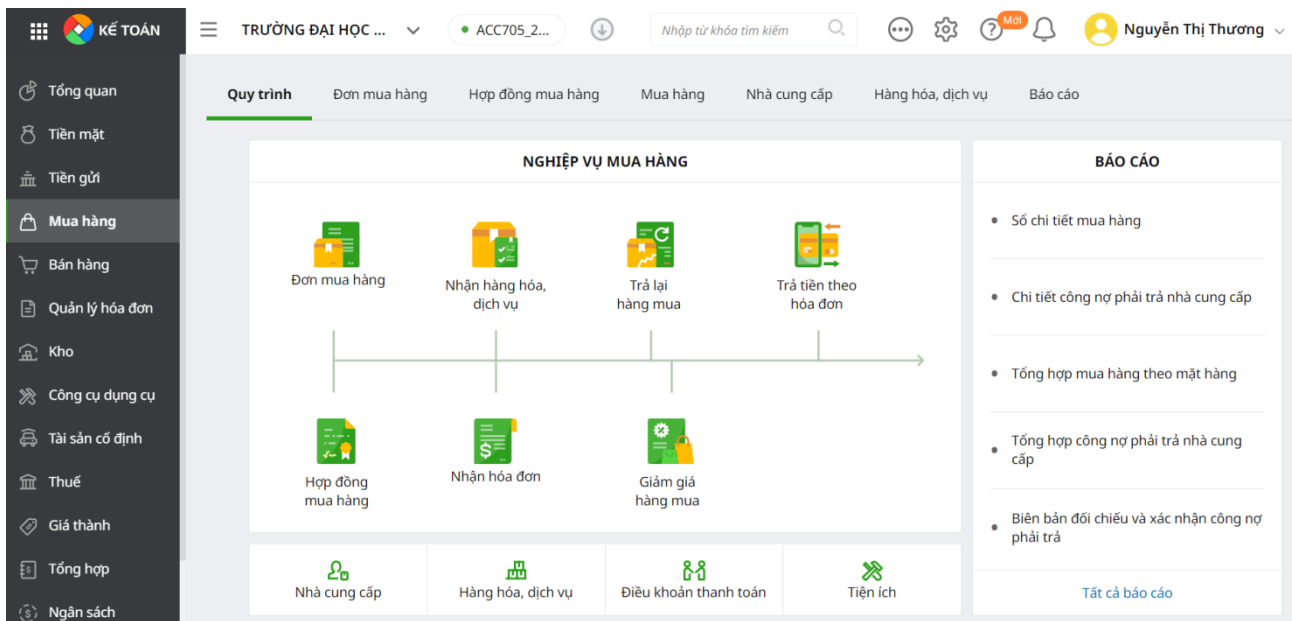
KẾ TOÁN
TRƯỜNG ĐẠI HỌC ...
ACC705_2...
Nhập từ khóa tìm kiếm
Mới
Nguyễn Thị Thương

Tổng quan
Tiền mặt
Tiền gửi
Mua hàng
Bán hàng
Quản lý hóa đơn
Kho
Công cụ dụng cụ
Tài sản cố định
Thuế
Giá thành
Tổng hợp
Ngân sách

Quy trình
Đơn mua hàng
Hợp đồng mua hàng
Mua hàng
Nhà cung cấp
Hàng hóa, dịch vụ
Báo cáo

NGHIỆP VỤ MUA HÀNG

Đơn mua hàng
Nhận hàng hóa, dịch vụ
Trả lại hàng mua
Trả tiền theo hóa đơn
Hợp đồng mua hàng
Nhận hóa đơn
Giảm giá hàng mua

Nhà cung cấp
Hàng hóa, dịch vụ
Điều khoản thanh toán
Tiện ích

BÁO CÁO

Sổ chi tiết mua hàng
Chi tiết công nợ phải trả nhà cung cấp
Tổng hợp mua hàng theo mặt hàng
Tổng hợp công nợ phải trả nhà cung cấp
Biên bản đối chiếu và xác nhận công nợ phải trả

Tất cả báo cáo